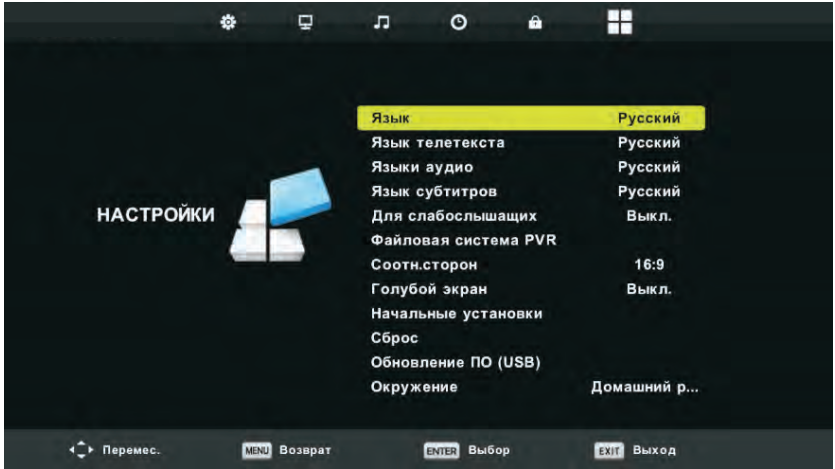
НАСТРОЙКИ

| | |
|---|---|
| Язык | Русский |
| Язык телетекста | Русский |
| Языки аудио | Русский |
| Язык субтитров | Русский |
| Для слабослышащих | Выкл. |
| Файловая система PVR | |
| Соотн.сторон | 16:9 |
| Голубой экран | Выкл. |
| Начальные установки | |
| Сброс | |
| Обновление ПО (USB) | |
| Окружение | Домашний р... |

Перемес. MENU Возврат ENTER Выбор EXIT Выход